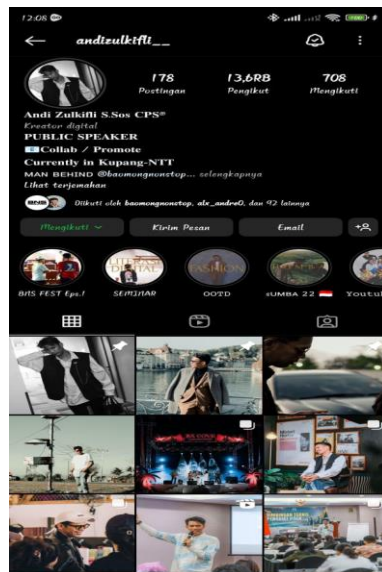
12:06

andizulkifli__

178 Postingan

13,6RB Pengikut

708 Mengikuti

Andi Zulkifli S.Sos CPS®

Kreator digital

PUBLIC SPEAKER

Collab / Promote

Currently in Kupang-NTT

MAN BEHIND @baomongnonstop... selengkapnya

Lihat terjemahan

Diikuti oleh baomongnonstop, alx_andre0, dan 92 lainnya

Mengikuti

Kirim Pesan

Email

BNS FEST Eps.!

SEMINAR

OOTD

SUMBA 22

Youtub